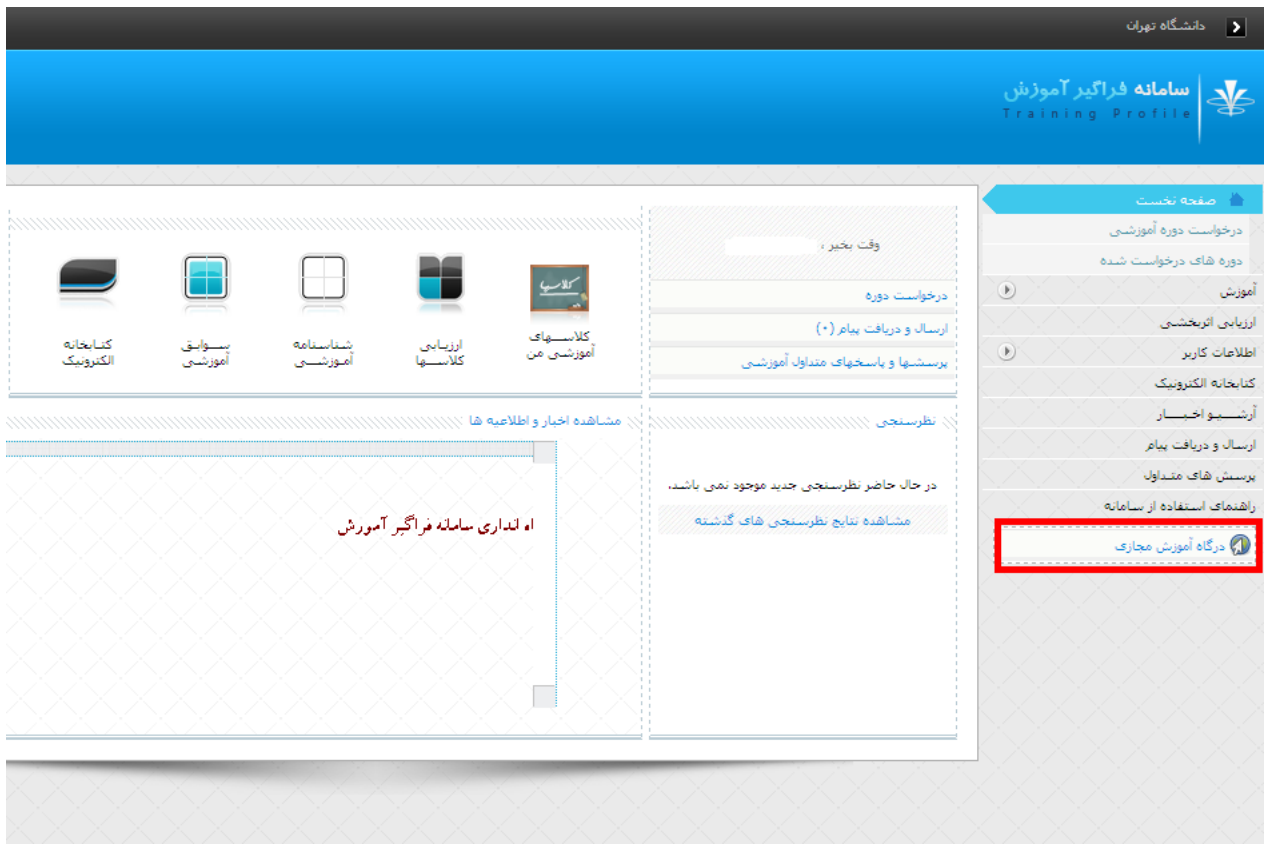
دانشگاه تهران

سامانه فراگیر آموزش
Training Profile

صفحه نخست
درخواست دوره آموزشی
دوره های درخواست شده
آموزش
ارزیابی اثربخشی
اطلاعات کاربر
کتابخانه الکترونیک
آرشـــیو اخبـــار
ارسال و دریافت پیام
پرسش های متداول
راهنمای استفاده از سامانه
درگاه آموزش مجازی

وقت بخیر ،
درخواست دوره
ارسال و دریافت پیام (۰)
پرسشها و پاسخهای متداول آموزشی

کلاس
کلاســـهای آموزشـی من
ارزیـابی کلاســـها
شناسنامه آمـوزشـــی
ســوابـق آموزشـی
کتـابخانه الکترونیک

نظرسنجی
در حال حاضر نظرسنجی جدید موجود نمی باشد.
مشاهده نتایج نظرسنجی های گذشته

مشاهده اخبار و اطلاعیه ها
اه اندازی سامانه فراگیر آموزش